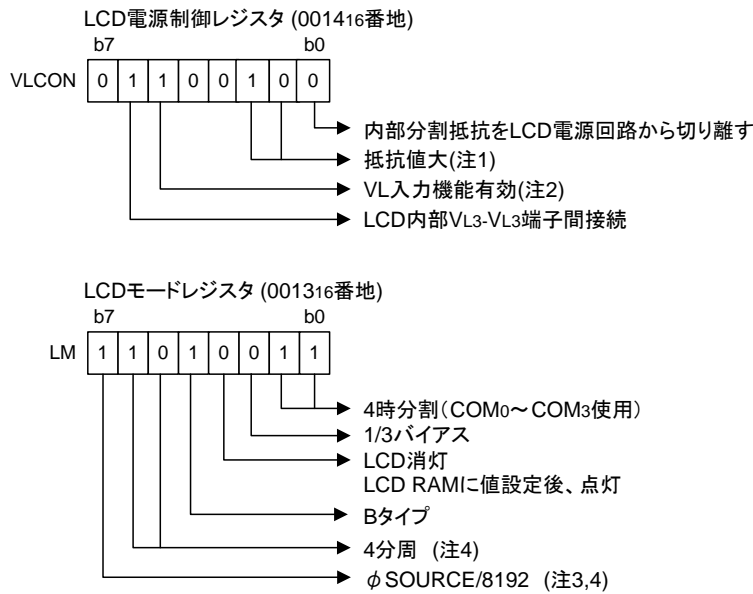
LCD電源制御レジスタ (0014$_{16}$番地)
b7 b0

VLCON

| 0 | 1 | 1 | 0 | 0 | 1 | 0 | 0 |
|---|---|---|---|---|---|---|---|

内部分割抵抗をLCD電源回路から切り離す
抵抗値大(注1)
VL入力機能有効(注2)
LCD内部VL3-VL3端子間接続

LCDモードレジスタ (0013$_{16}$番地)
b7 b0

LM

| 1 | 1 | 0 | 1 | 0 | 0 | 1 | 1 |
|---|---|---|---|---|---|---|---|

4時分割（COM$_0$〜COM$_3$使用）
1/3バイアス
LCD消灯
LCD RAMに値設定後、点灯
Bタイプ
4分周 (注4)
$\phi$SOURCE/8192 (注3,4)